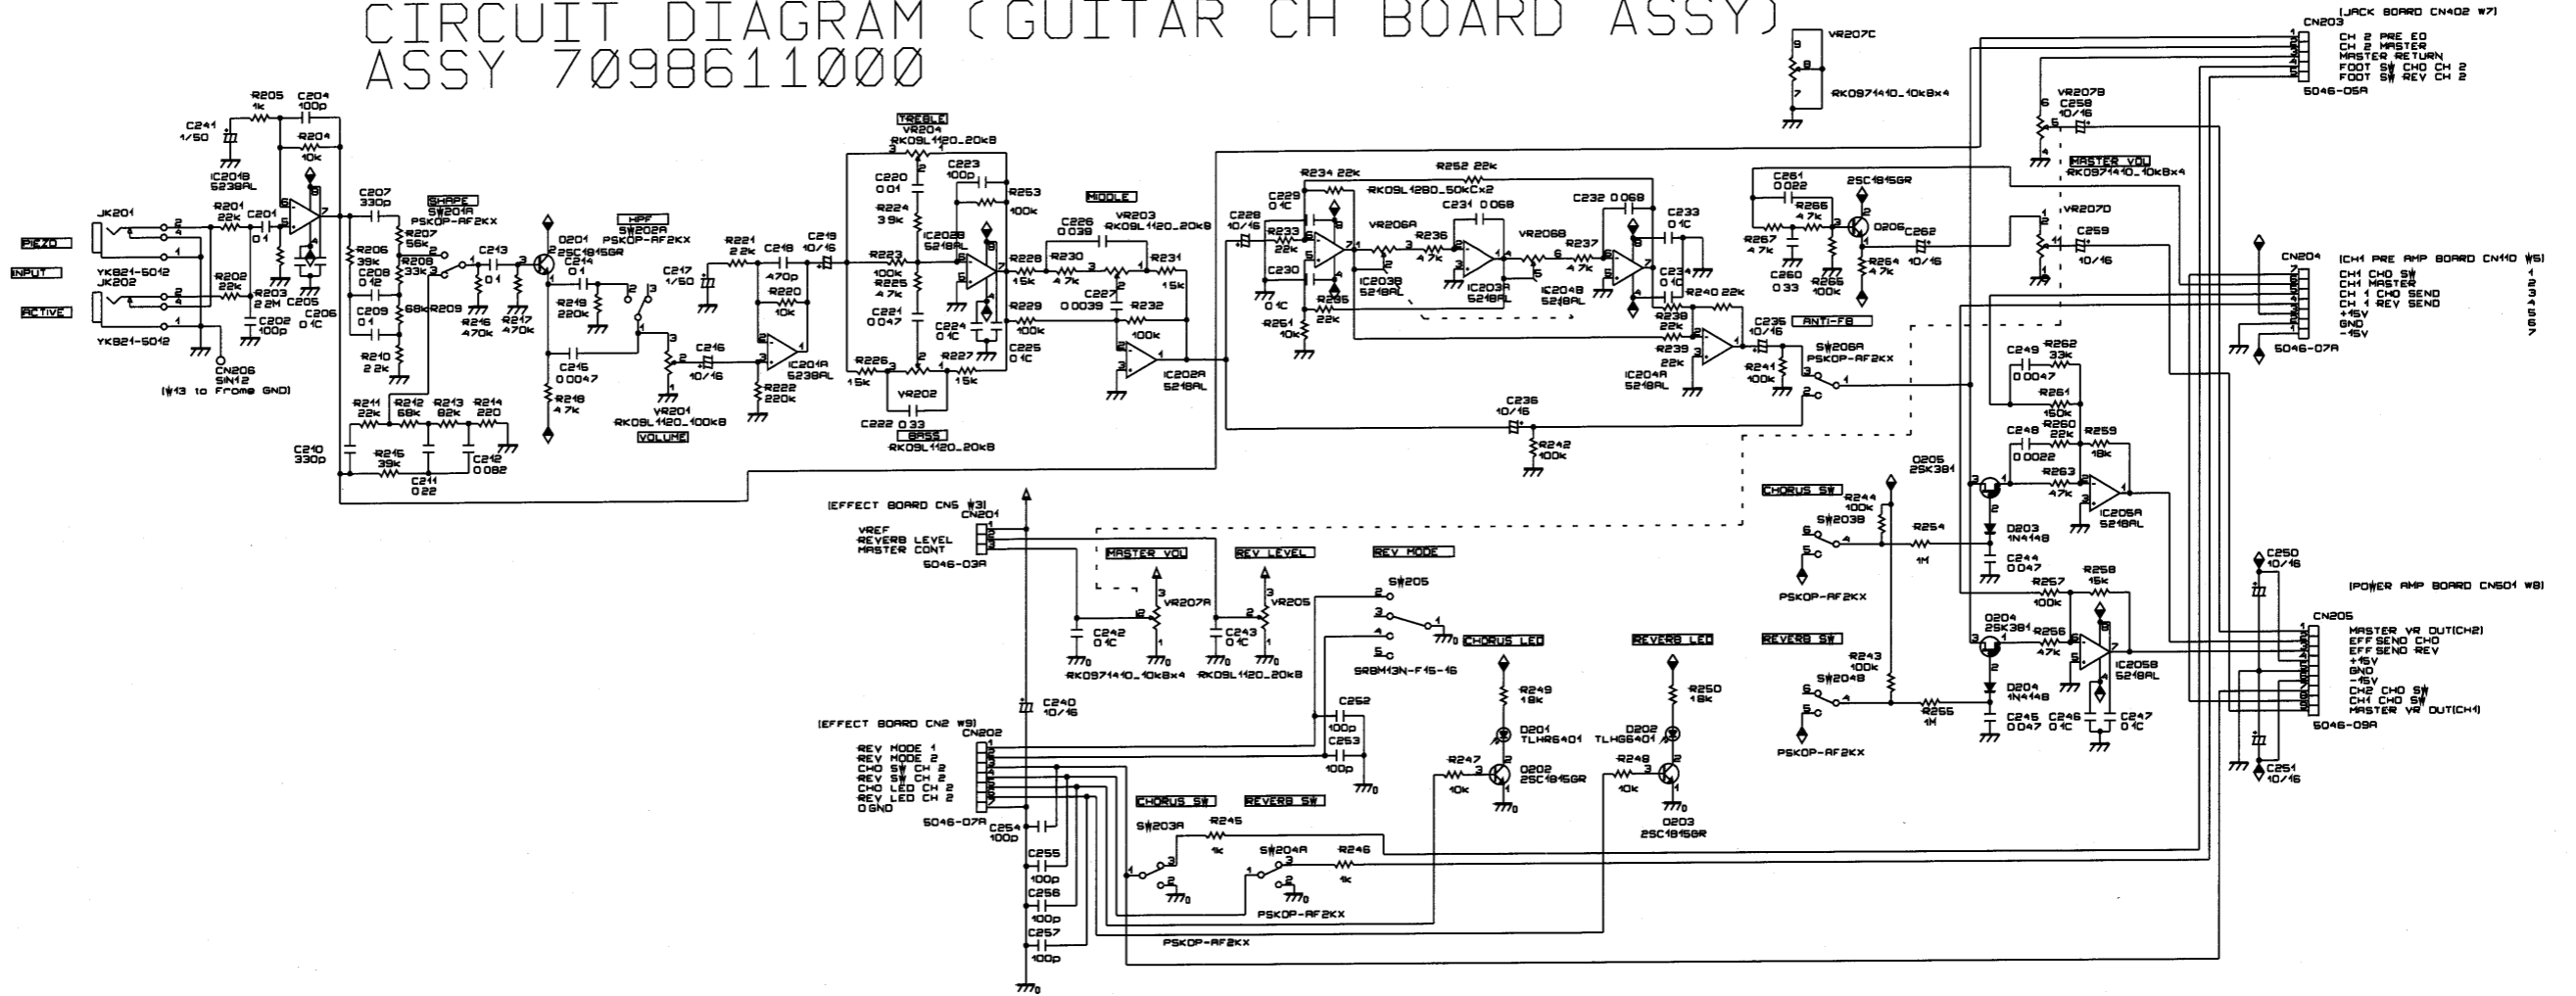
CIRCUIT DIAGRAM (GUITAR CH BOARD ASSY)
ASSY 7098611000

VR207C
9
8
7
RK0971410_10kBx4

[JACK BOARD CN402 W7]
CN203
1 CH 2 PRE EQ
2 CH 2 MASTER
3 MASTER RETURN
4 FOOT SW CHO CH 2
5 FOOT SW REV CH 2
5046-05A

VR207B
6
5
4
C258
10/16
MASTER VOL
RK0971410_10kBx4

R205 1k
C204 100p
R204 10k
C241 1/50
IC204B 5238AL
JK201
PIEZO
INPUT
ACTIVE
YK821-5012
JK202
YK821-5012
R201 22k
C201 0.1
R202 22k
R203 2.2M
C202 100p
C205
C206 0.1C
CN206 SIN12
(W13 to Frame GND)

C207 330p
SHAPE
SW201A
PSKOP-AF2KX
R206 39k
R207 56k
C208 0.12
R208 33k
C209 0.1
68k
R209
R210 2.2k
C213
0.1
R246 470k
R247 470k
Q201 2SC1815GR
C214 0.1
HPF
SW202A
PSKOP-AF2KX
R219 220k
C215 0.0047
R218 4.7k
C217 1/50
R221 22k
C218 470p
C219 10/16
R220 10k
C216 10/16
VR201
RK09L1120_100kB
VOLUME
IC201A 5238AL
R222 220k

R211 22k
R212 68k
R213 82k
R214 220
C210 330p
R215 39k
C211 0.22
C212 0.082

TREBLE
VR204
RK09L1120_20kB
C220 0.01
C223 100p
R224 3.9k
IC202B 5218AL
R223 100k
R225 4.7k
C221 0.047
R226 15k
R227 15k
VR202
C222 0.33
BASS
RK09L1120_20kB
R253 100k
C224 0.1C
C225 0.1C
MIDDLE
C226 0.039
VR203
RK09L1120_20kB
R228 15k
R230 4.7k
R231 15k
C227 0.0039
R229 100k
R232 100k
IC202A 5218AL

C228 10/16
R234 22k
R252 22k
C229 0.1C
RK09L1280_50kCx2
R233 22k
C230 0.1C
R235 22k
R251 10k
VR206A
C231 0.068
R236 4.7k
IC203B 5218AL
IC203A 5218AL
VR206B
C232 0.068
R237 4.7k
IC204B 5218AL
C233 0.1C
C234 0.1C
R240 22k
R238 22k
R239 22k
C235 10/16
ANTI-FB
IC204A 5218AL
R241 100k
SW206A PSKOP-AF2KX
C236 10/16
R242 100k

C261 0.022
2SC1815GR
R266 4.7k
Q206
C262
R267 4.7k
C260 0.33
R265 100k
R264 4.7k
10/16
VR207D
C259 10/16

[CH1 PRE AMP BOARD CN110 W5]
CN204
CH1 CHO SW 1
CH1 MASTER 2
CH 1 CHO SEND 3
CH 1 REV SEND 4
+15V 5
GND 6
-15V 7
5046-07A

C249 0.0047
R262 33k
R261 150k
C248 0.0022
R260 22k
R259 18k
R263 47k
Q205 2SK381
IC205A 5218AL
CHORUS SW
R244 100k
SW203B
R254 1M
D203 1N4148
C244 0.047
PSKOP-AF2KX
R257 100k
R258 15k
C250 10/16
Q204 2SK381
R256 47k
IC205B 5218AL
REVERB SW
R243 100k
SW204B
R255 1M
D204 1N4148
PSKOP-AF2KX
C245 0.047
C246 0.1C
C247 0.1C
C251 10/16

[POWER AMP BOARD CN501 W8]
CN205
MASTER VR OUT(CH2)
EFF SEND CHO
EFF SEND REV
+15V
GND
-15V
CH2 CHO SW
CH1 CHO SW
MASTER VR OUT(CH1)
5046-09A

[EFFECT BOARD CN5 W3]
CN201
VREF
REVERB LEVEL
MASTER CONT
5046-03A
MASTER VOL
VR207A
C242 0.1C
RK0971410_10kBx4
REV LEVEL
VR205
C243 0.1C
RK09L1120_20kB
REV MODE
SW205
SRBM13N-F15-16
CHORUS LED
R249 18k
D201 TLHR6401
R247 10k
Q202 2SC1815GR
REVERB LED
R250 18k
D202 TLHG6401
R248 10k
Q203 2SC1815GR
C252 100p
C253 100p
C240 10/16

[EFFECT BOARD CN2 W9]
CN202
REV MODE 1
REV MODE 2
CHO SW CH 2
REV SW CH 2
CHO LED CH 2
REV LED CH 2
GND
5046-07A
C254 100p
C255 100p
C256 100p
C257 100p
CHORUS SW
SW203A
R245 1k
REVERB SW
SW204A
R246 1k
PSKOP-AF2KX
PSKOP-AF2KX